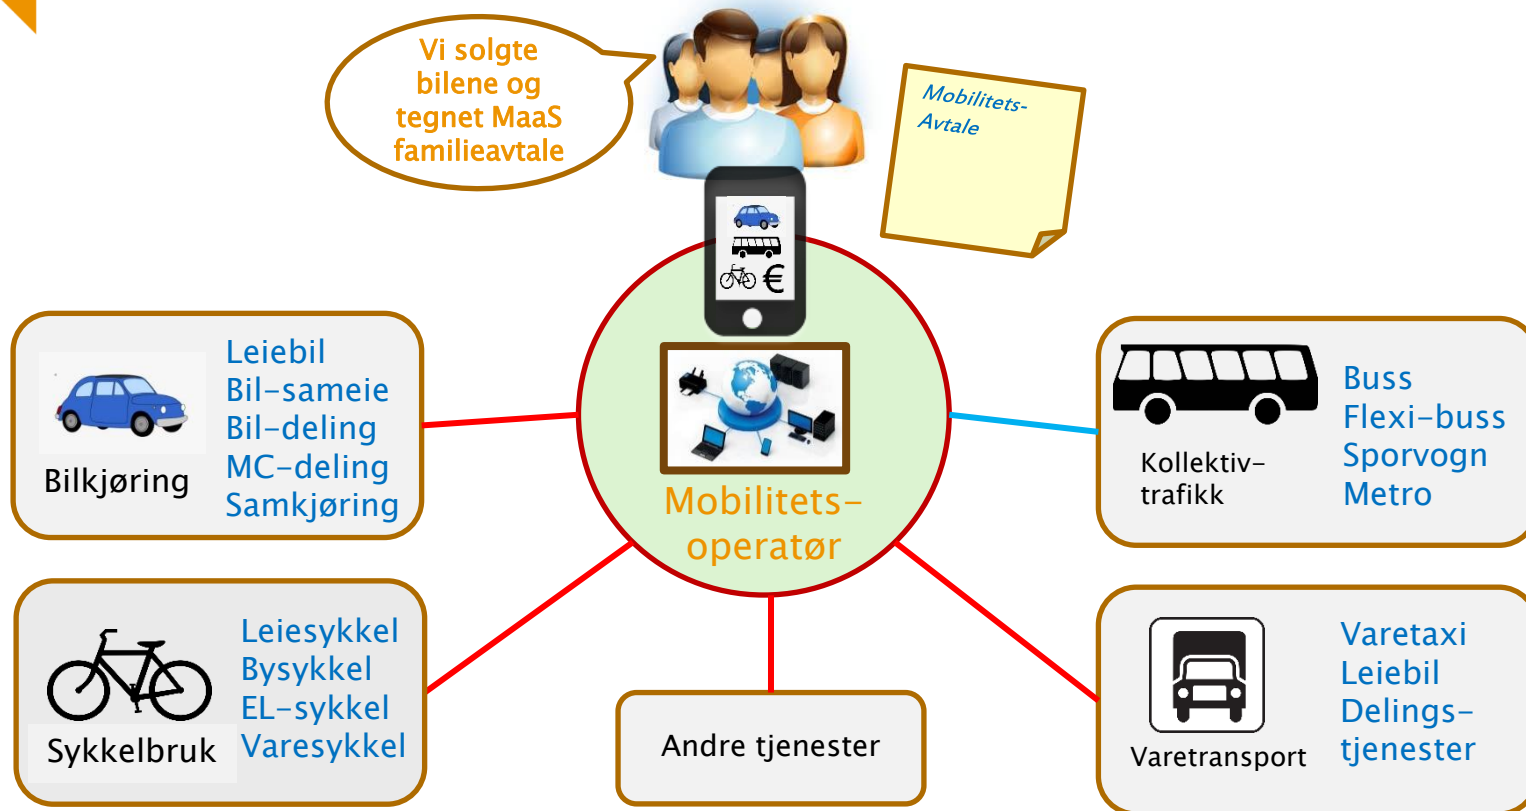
Vi solgte bilene og tegnet MaaS familieavtale

Mobilitets-Avtale

€

Mobilitets-operatør

Bilkjøring

Leiebil
Bil-sameie
Bil-deling
MC-deling
Samkjøring

Kollektiv-trafikk

Buss
Flexi-buss
Sporvogn
Metro

Sykkelbruk

Leiesykkel
Bysykkel
EL-sykkel
Varesykkel

Andre tjenester

Varetransport

Varetaxi
Leiebil
Delings-tjenester